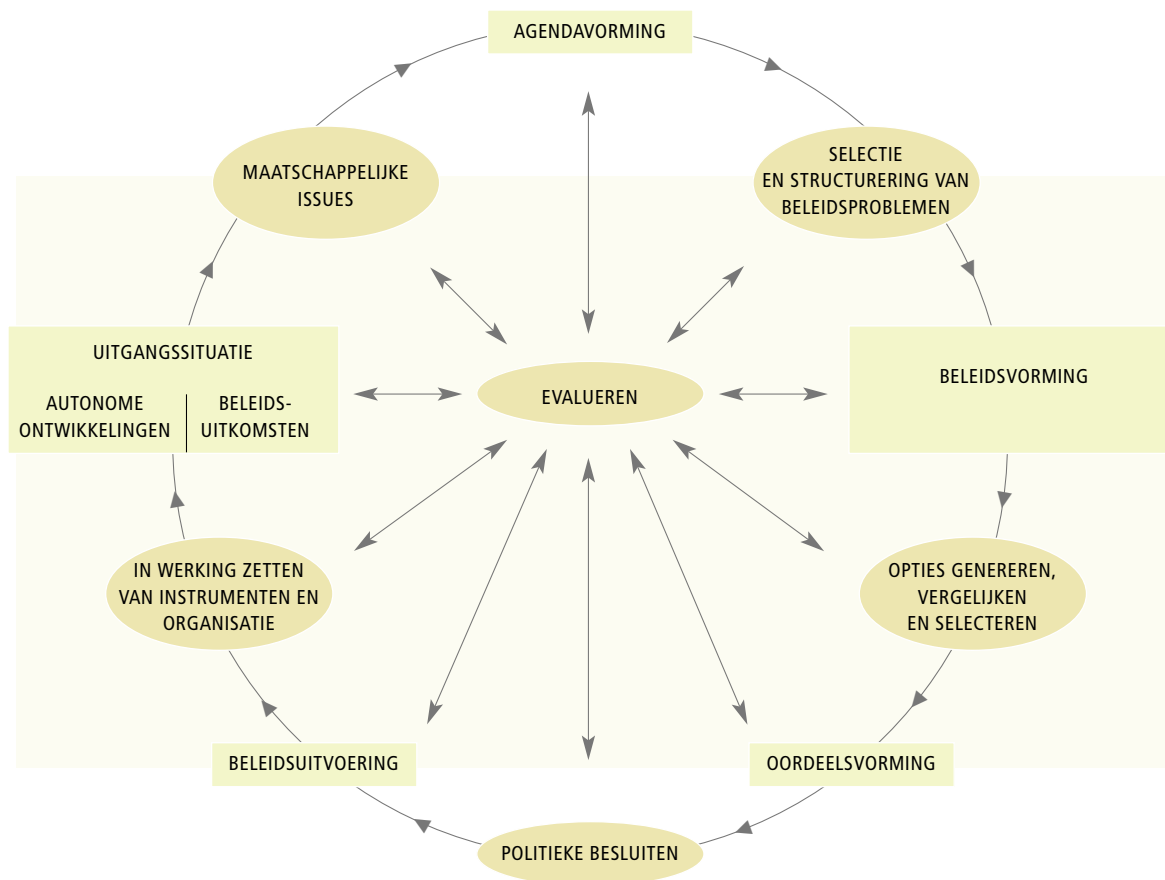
AGENDAVORMING

MAATSCHAPPELIJKE ISSUES

SELECTIE EN STRUCTURERING VAN BELEIDSPROBLEMEN

UITGANGSSITUATIE

AUTONOME ONTWIKKELINGEN

BELEIDS-UITKOMSTEN

EVALUEREN

BELEIDSVORMING

IN WERKING ZETTEN VAN INSTRUMENTEN EN ORGANISATIE

OPTIES GENEREREN, VERGELIJKEN EN SELECTEREN

BELEIDSUITVOERING

OORDEELSVORMING

POLITIEKE BESLUITEN